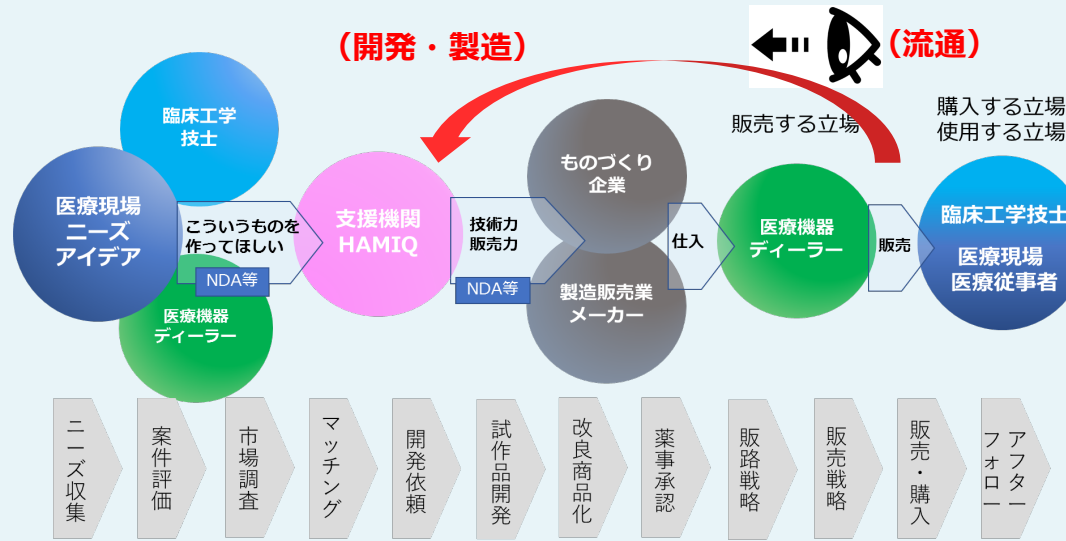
（開発・製造）

（流通）

販売する立場

購入する立場
使用する立場

臨床工学
技士

医療現場
ニーズ
アイデア

こういうものを
作ってほしい

NDA等

医療機器
ディーラー

支援機関
HAMIQ

技術力
販売力

NDA等

ものづくり
企業

製造販売業
メーカー

仕入

医療機器
ディーラー

販売

臨床工学技士

医療現場
医療従事者

ニーズ収集

案件評価

市場調査

マッチング

開発依頼

試作品開発

改良商品化

薬事承認

販路戦略

販売戦略

販売・購入

アフターフォロー